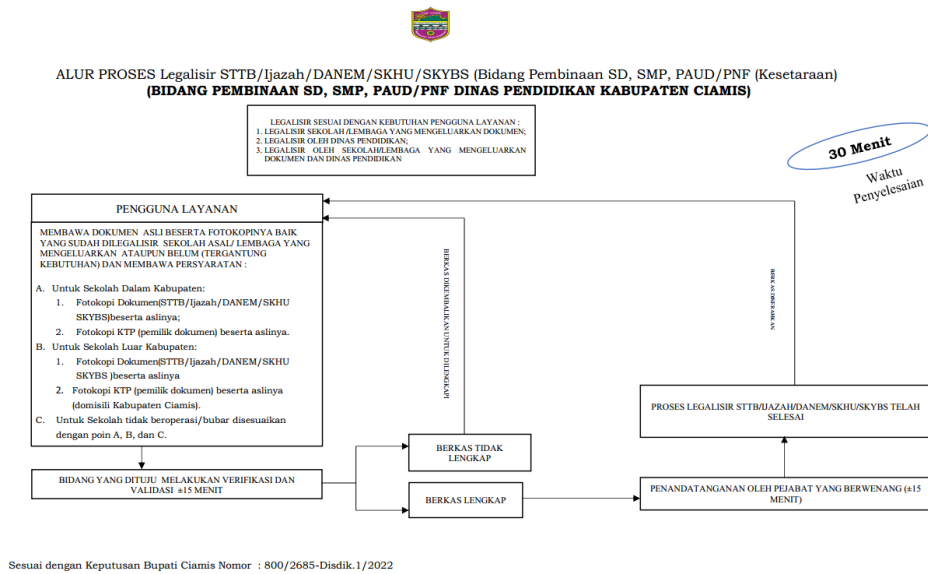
ALUR PROSES Legalisir STTB/Ijazah/DANEM/SKHU/SKYBS (Bidang Pembinaan SD, SMP, PAUD/PNF (Kesetaraan)
(BIDANG PEMBINAAN SD, SMP, PAUD/PNF DINAS PENDIDIKAN KABUPATEN CIAMIS)

LEGALISIR SESUAI DENGAN KEBUTUHAN PENGGUNA LAYANAN :
1. LEGALISIR SEKOLAH /LEMBAGA YANG MENGELUARKAN DOKUMEN;
2. LEGALISIR OLEH DINAS PENDIDIKAN;
3. LEGALISIR OLEH SEKOLAH/LEMBAGA YANG MENGELUARKAN DOKUMEN DAN DINAS PENDIDIKAN

30 Menit

Waktu Penyelesaian

PENGGUNA LAYANAN

MEMBAWA DOKUMEN ASLI BESERTA FOTOKOPINYA BAIK YANG SUDAH DILEGALISIR SEKOLAH ASAL/ LEMBAGA YANG MENGELUARKAN ATAUPUN BELUM (TERGANTUNG KEBUTUHAN) DAN MEMBAWA PERSYARATAN :

A. Untuk Sekolah Dalam Kabupaten:
1. Fotokopi Dokumen(STTB/Ijazah/DANEM/SKHU SKYBS)beserta aslinya;
2. Fotokopi KTP (pemilik dokumen) beserta aslinya.
B. Untuk Sekolah Luar Kabupaten:
1. Fotokopi Dokumen(STTB/Ijazah/DANEM/SKHU SKYBS )beserta aslinya
2. Fotokopi KTP (pemilik dokumen) beserta aslinya (domisili Kabupaten Ciamis).
C. Untuk Sekolah tidak beroperasi/bubar disesuaikan dengan poin A, B, dan C.

BERKAS DIKEMBALIKAN UNTUK DILENGKAPI

BERKAS DISERAHKAN

PROSES LEGALISIR STTB/IJAZAH/DANEM/SKHU/SKYBS TELAH SELESAI

BERKAS TIDAK LENGKAP

BIDANG YANG DITUJU MELAKUKAN VERIFIKASI DAN VALIDASI ±15 MENIT

BERKAS LENGKAP

PENANDATANGANAN OLEH PEJABAT YANG BERWENANG (±15 MENIT)

Sesuai dengan Keputusan Bupati Ciamis Nomor : 800/2685-Disdik.1/2022